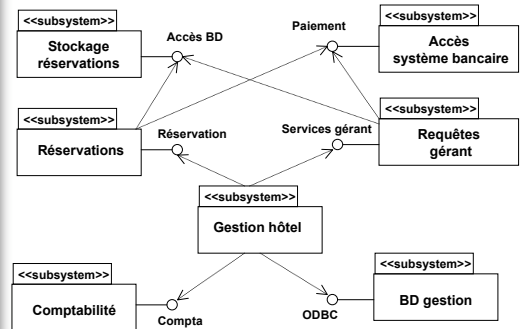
<<subsystem>>
Stockage réservations

Accès BD

Paiement

<<subsystem>>
Accès système bancaire

<<subsystem>>
Réservations

Réservation

Services gérant

<<subsystem>>
Requêtes gérant

<<subsystem>>
Gestion hôtel

<<subsystem>>
Comptabilité

Compta

ODBC

<<subsystem>>
BD gestion